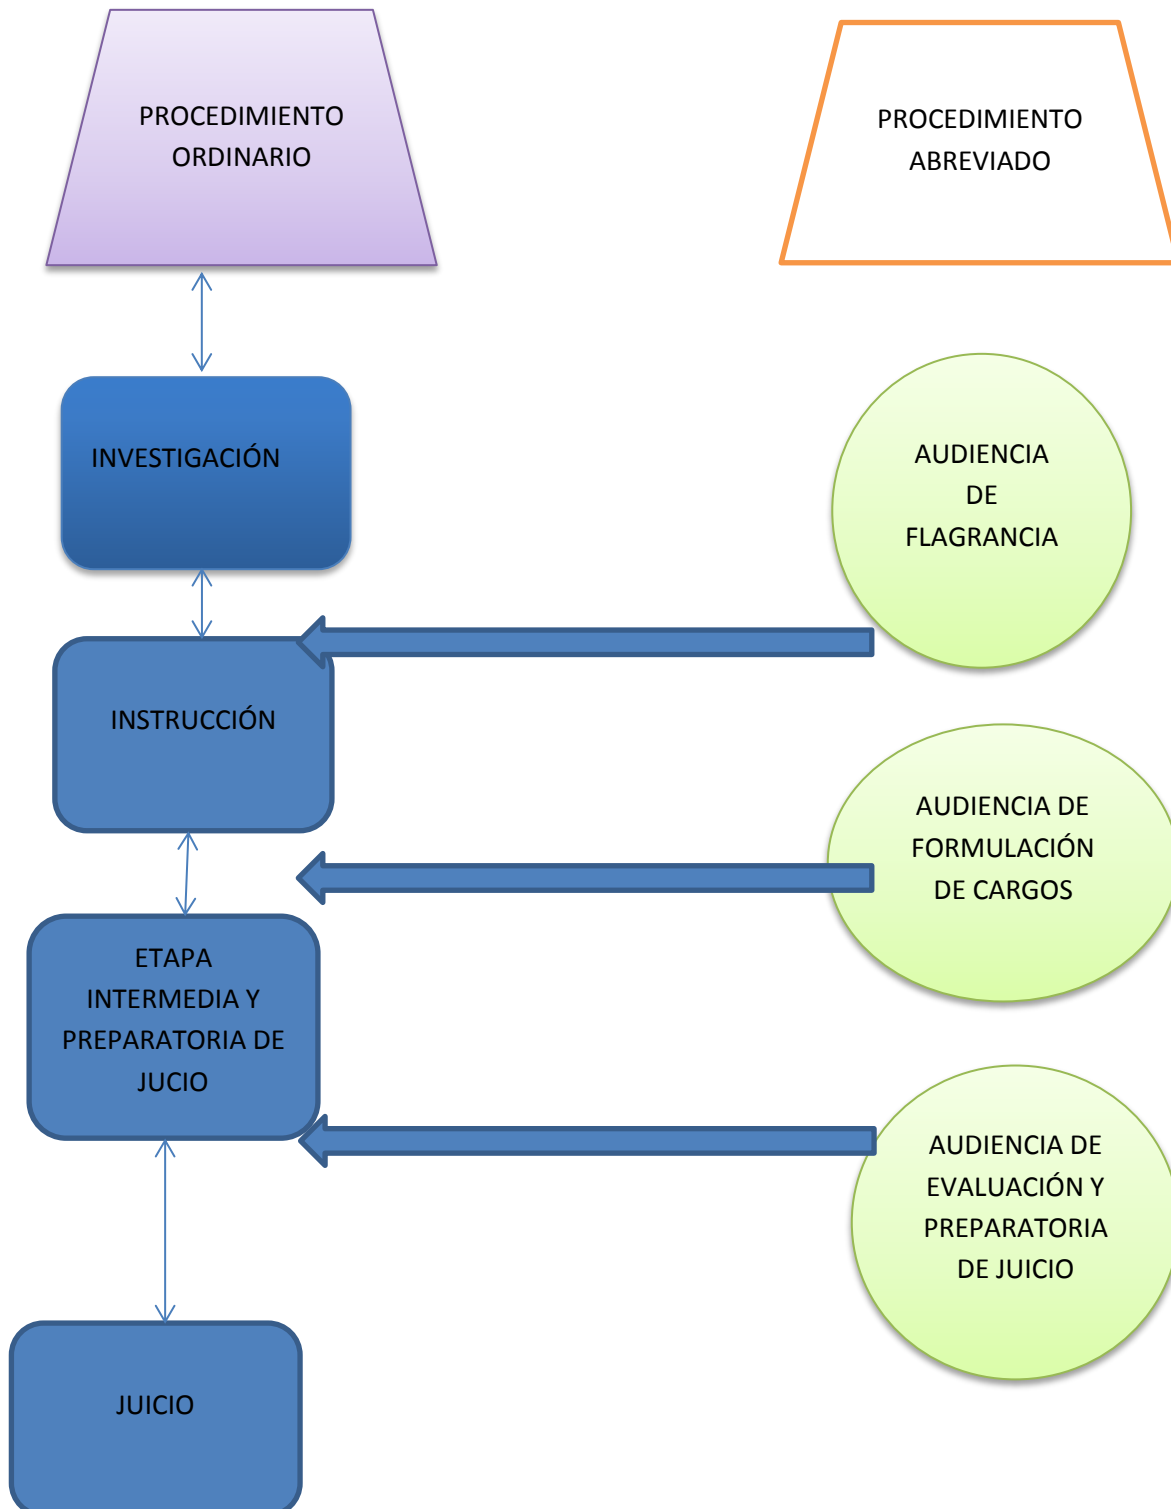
PROCEDIMIENTO ORDINARIO

PROCEDIMIENTO ABREVIADO

INVESTIGACIÓN

AUDIENCIA DE FLAGRANCIA

INSTRUCCIÓN

AUDIENCIA DE FORMULACIÓN DE CARGOS

ETAPA INTERMEDIA Y PREPARATORIA DE JUCIO

AUDIENCIA DE EVALUACIÓN Y PREPARATORIA DE JUICIO

JUICIO